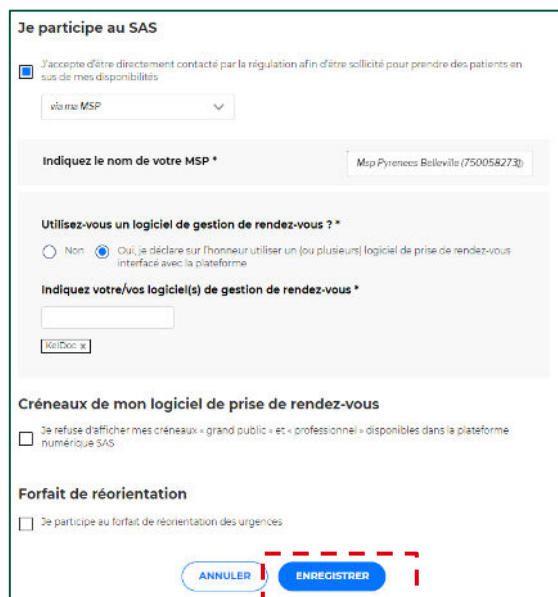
Je participe au SAS

J'accepte d'être directement contacté par la régulation afin d'être sollicité pour prendre des patients en sus de mes disponibilités

via ma MSP

Indiquez le nom de votre MSP *

Msp Pyrenees Belleville (750058273)

Utilisez-vous un logiciel de gestion de rendez-vous ? *

Non

Oui, je déclare sur l'honneur utiliser un (ou plusieurs) logiciel de prise de rendez-vous interfacé avec la plateforme

Indiquez votre/vos logiciel(s) de gestion de rendez-vous *

KelDoc x

Créneaux de mon logiciel de prise de rendez-vous

Je refuse d'afficher mes créneaux « grand public » et « professionnel » disponibles dans la plateforme numérique SAS

Forfait de réorientation

Je participe au forfait de réorientation des urgences

ANNULER

ENREGISTRER